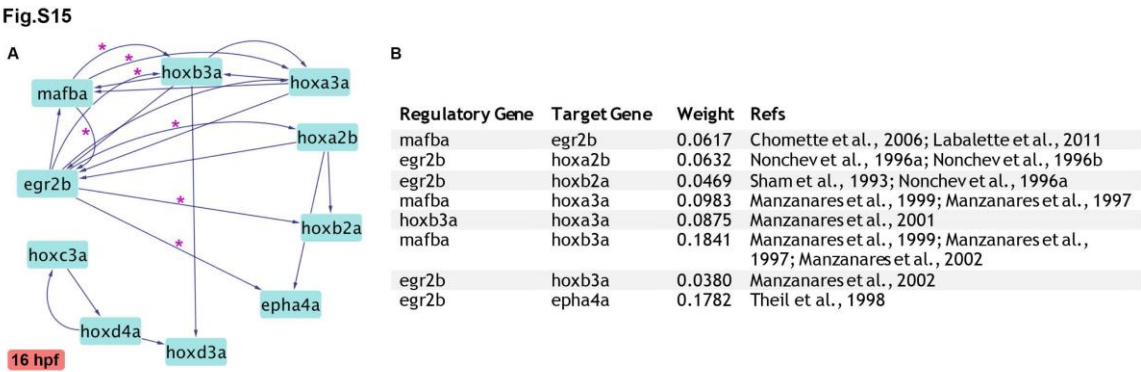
Fig.S15

A

*
*
*
*
*
*
*

mafba
hoxb3a
hoxa3a
hoxa2b
egr2b
hoxb2a
hoxc3a
epha4a
hoxd4a
hoxd3a

16 hpf

B

| Regulatory Gene | Target Gene | Weight | Refs |
|---|---|---|---|
| mafba | egr2b | 0.0617 | Chomette et al., 2006; Labalette et al., 2011 |
| egr2b | hoxa2b | 0.0632 | Nonchev et al., 1996a; Nonchev et al., 1996b |
| egr2b | hoxb2a | 0.0469 | Sham et al., 1993; Nonchev et al., 1996a |
| mafba | hoxa3a | 0.0983 | Manzanares et al., 1999; Manzanares et al., 1997 |
| hoxb3a | hoxa3a | 0.0875 | Manzanares et al., 2001 |
| mafba | hoxb3a | 0.1841 | Manzanares et al., 1999; Manzanares et al., 1997; Manzanares et al., 2002 |
| egr2b | hoxb3a | 0.0380 | Manzanares et al., 2002 |
| egr2b | epha4a | 0.1782 | Theil et al., 1998 |